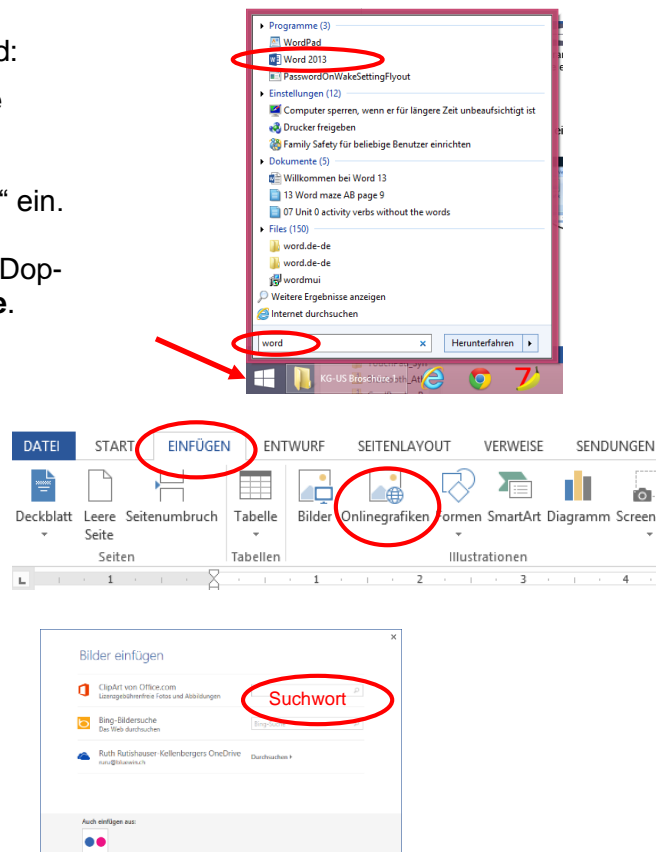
d:

e

" ein.

Dop-
e.

Programme (3)
WordPad
Word 2013
PasswordOnWakeSettingFlyout
Einstellungen (12)
Computer sperren, wenn er für längere Zeit unbeaufsichtigt ist
Drucker freigeben
Family Safety für beliebige Benutzer einrichten
Dokumente (5)
Willkommen bei Word 13
13 Word maze AB page 9
07 Unit 0 activity verbs without the words
Files (150)
word.de-de
word.de-de
wordmui
Weitere Ergebnisse anzeigen
Internet durchsuchen
word
×
Herunterfahren
KG-US Broschüre

DATEI START EINFÜGEN ENTWURF SEITENLAYOUT VERWEISE SENDUNGEN
Deckblatt Leere Seite Seitenumbruch Tabelle Bilder Onlinegrafiken Formen SmartArt Diagramm Screen
Seiten Tabellen Illustrationen
1 1 2 3 4

×
Bilder einfügen
ClipArt von Office.com
Lizenzgebührenfreie Fotos und Abbildungen
Suchwort
Bing-Bildersuche
Das Web durchsuchen
Bing-Suche
Ruth Rutishauser-Kellenbergers OneDrive
Durchsuchen ▸
Auch einfügen aus: